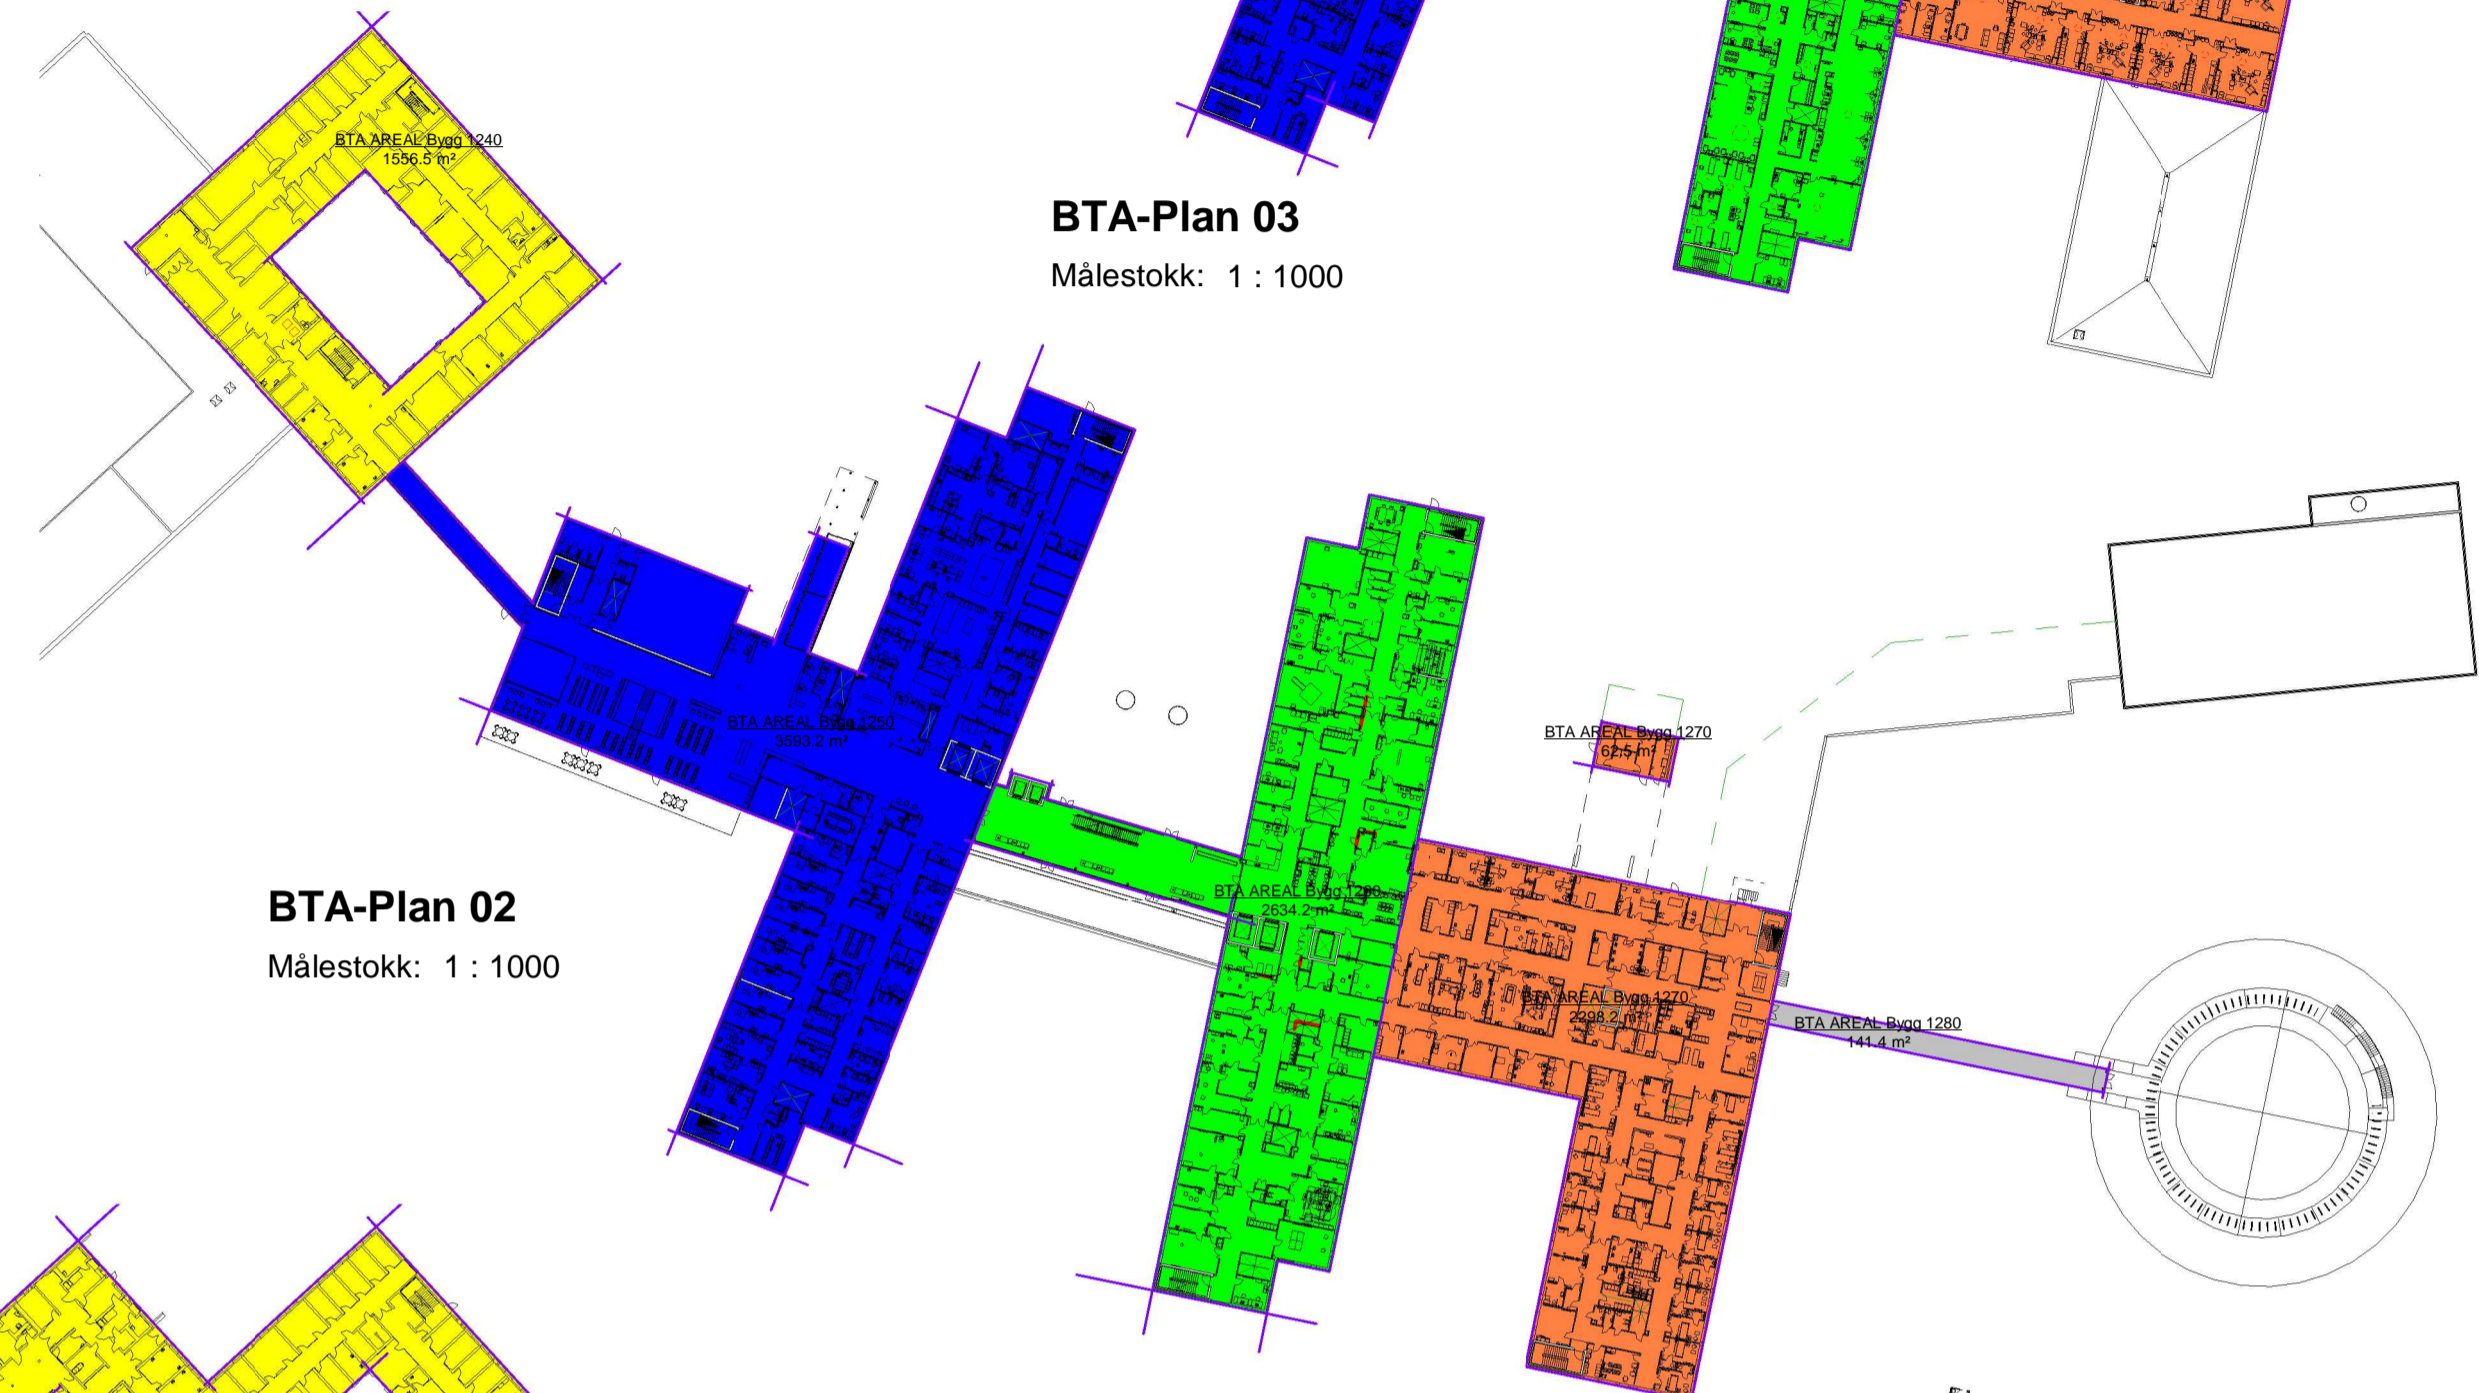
BTA AREAL Bygg 1240
1556.5 m²

BTA-Plan 03

Målestokk: 1 : 1000

BTA AREAL Bygg 1250
3593.2 m²

BTA AREAL Bygg 1270
62.5 m²

BTA AREAL Bygg 1260
2634.2 m²

BTA-Plan 02

Målestokk: 1 : 1000

BTA AREAL Bygg 1270
2298.2 m²

BTA AREAL Bygg 1280
141.4 m²